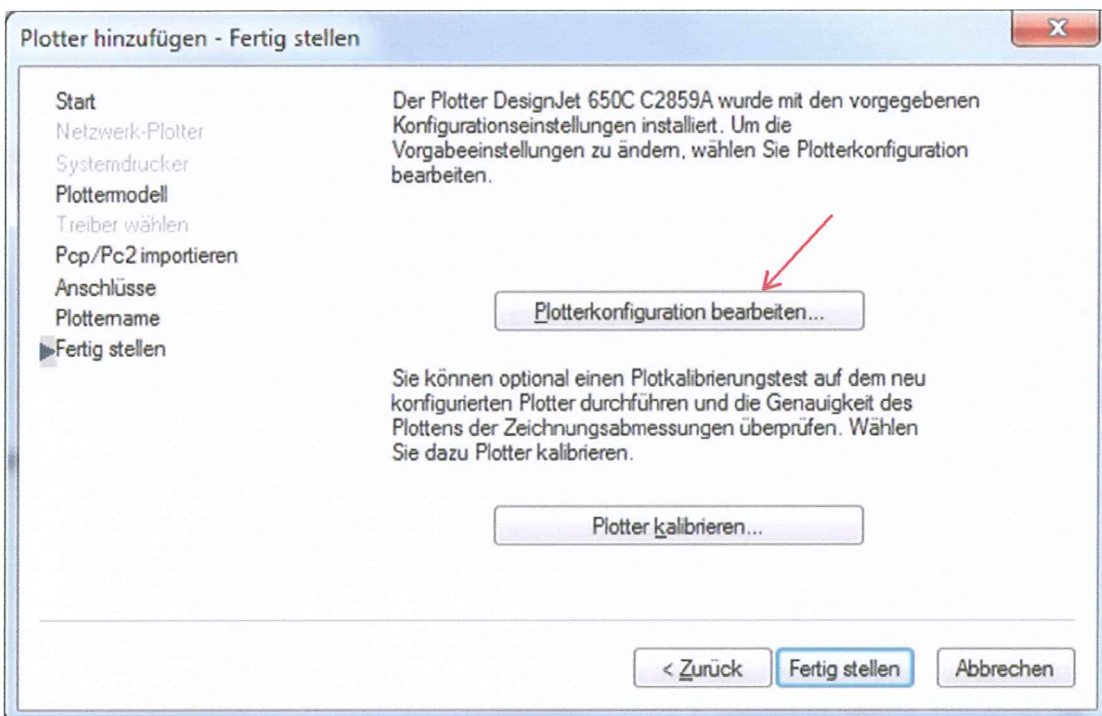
Plotter hinzufügen - Fertig stellen

Start
Netzwerk-Plotter
Systemdrucker
Plottermodell
Treiber wählen
Pcp/Pc2 importieren
Anschlüsse
Plottername
Fertig stellen

Der Plotter DesignJet 650C C2859A wurde mit den vorgegebenen Konfigurationseinstellungen installiert. Um die Vorgabeeinstellungen zu ändern, wählen Sie Plotterkonfiguration bearbeiten.

Plotterkonfiguration bearbeiten...

Sie können optional einen Plotkalibrierungstest auf dem neu konfigurierten Plotter durchführen und die Genauigkeit des Plottens der Zeichnungsabmessungen überprüfen. Wählen Sie dazu Plotter kalibrieren.

Plotter kalibrieren...

< Zurück
Fertig stellen
Abbrechen